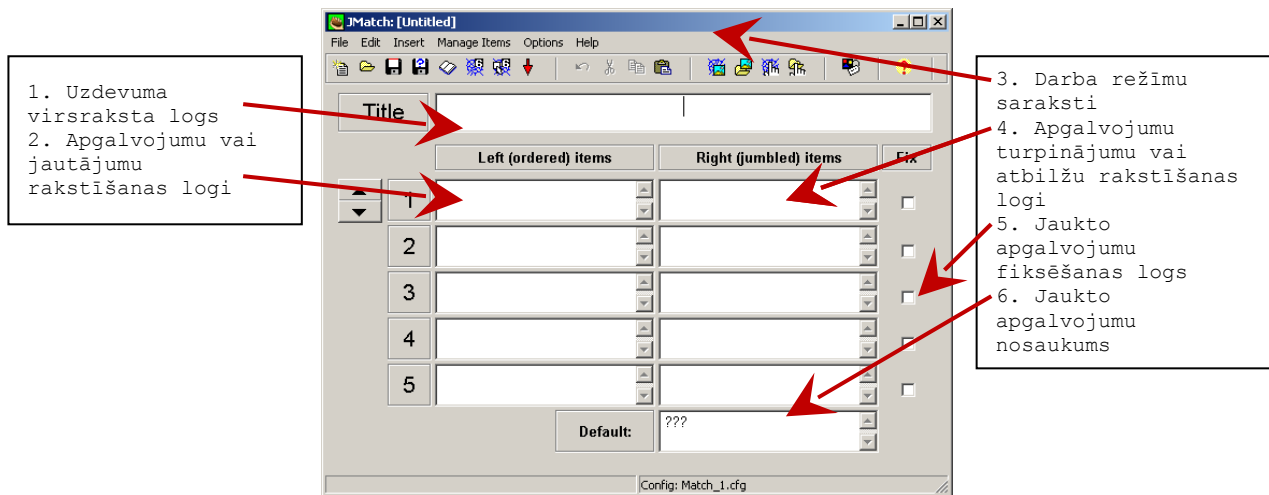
JMatch: [Untitled]

File Edit Insert Manage Items Options Help

1. Uzdevuma virsraksta logs
2. Apgalvojumu vai jautājumu rakstīšanas logi

Title

Left (ordered) items

Right (jumbled) items

Fix

1
2
3
4
5

Default:

???

Config: Match_1.cfg

3. Darba režīmu saraksti
4. Apgalvojumu turpinājumu vai atbilžu rakstīšanas logi
5. Jaukto apgalvojumu fiksēšanas logs
6. Jaukto apgalvojumu nosaukums